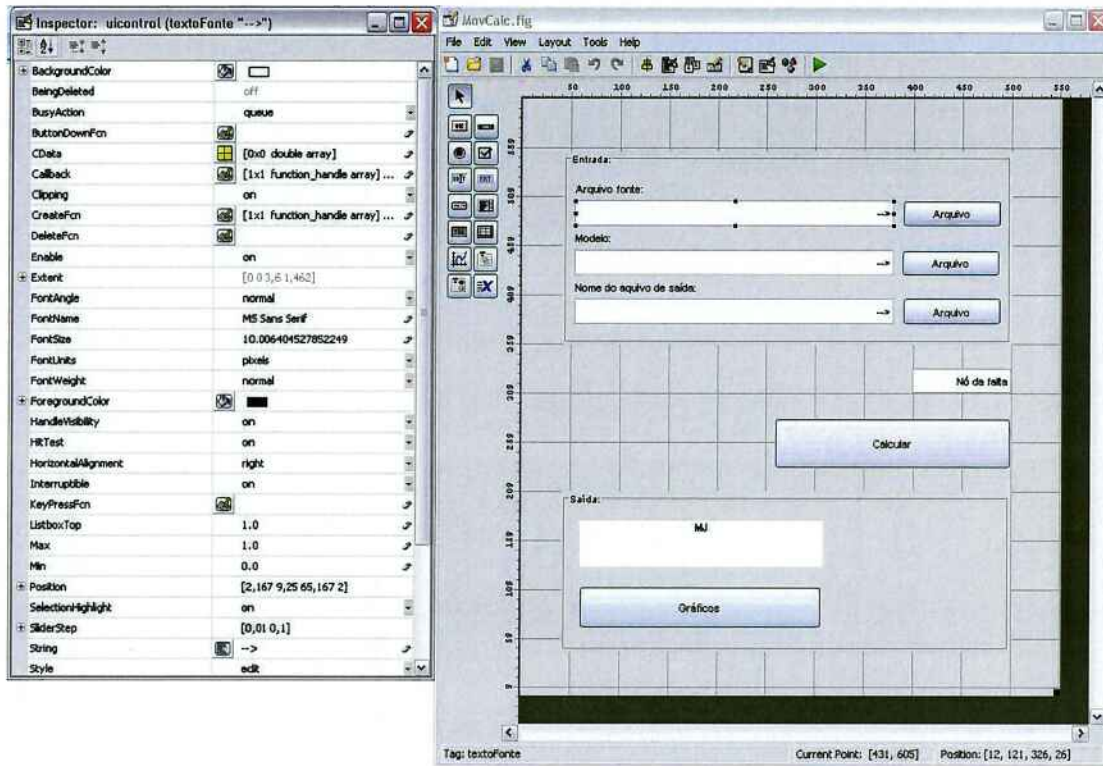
Inspector: uicontrol (textoFonte "-->")

| | |
|---|---|
| BackgroundColor | |
| BeingDeleted | off |
| BusyAction | queue |
| ButtonDownFcn | |
| CData | [0x0 double array] |
| Callback | [1x1 function_handle array] ... |
| Clipping | on |
| CreateFcn | [1x1 function_handle array] ... |
| DeleteFcn | |
| Enable | on |
| Extent | [0 0 3,6 1,462] |
| FontAngle | normal |
| FontName | MS Sans Serif |
| FontSize | 10.006404527852249 |
| FontUnits | pixels |
| FontWeight | normal |
| ForegroundColor | |
| HandleVisibility | on |
| HitTest | on |
| HorizontalAlignment | right |
| Interruptible | on |
| KeyPressFcn | |
| ListboxTop | 1.0 |
| Max | 1.0 |
| Min | 0.0 |
| Position | [2,167 9,25 65,167 2] |
| SelectionHighlight | on |
| SliderStep | [0,01 0,1] |
| String | --> |
| Style | edit |

MovCalc.fig

File Edit View Layout Tools Help

50 100 150 200 250 300 350 400 450 500 550

Entrada:
Arquivo fonte:
-->
Arquivo
Modelo:
-->
Arquivo
Nome do aquivo de saida:
-->
Arquivo

Nó da falta

Calcular

Saída:
MJ

Gráficos

Tag: textoFonte
Current Point: [431, 605]
Position: [12, 121, 326, 26]